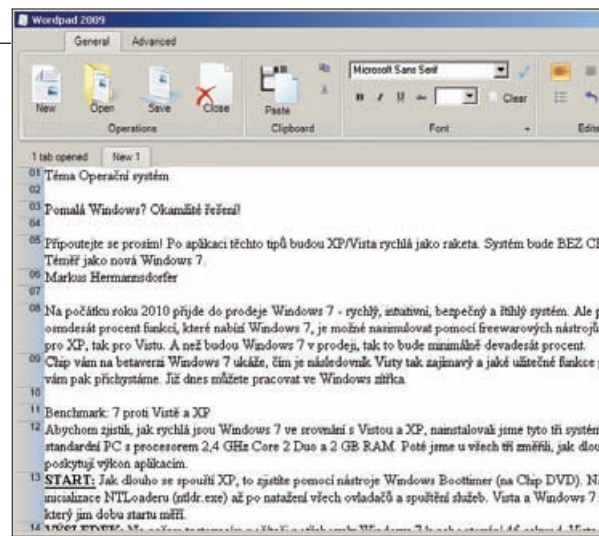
Wordpad 2009

General Advanced

New Open Save Close

Operations

Paste

Clipboard

Microsoft Sans Serif

Clear

Font

Edit

1 tab opened New 1

01 Téma Operační systém
02
03 Pomalá Windows? Okamžité řešení!
04
05 Připoutejte se prosím! Po aplikaci těchto tipů budou XP/Vista rychlá jako raketa. Systém bude BEZ C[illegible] Téměř jako nová Windows 7.
06 Markus Hermannsdorfer
07
08 Na počátku roku 2010 přijde do prodeje Windows 7 - rychlý, intuitivní, bezpečný a štíhlý systém. Ale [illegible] osmdesát procent funkcí, které nabízí Windows 7, je možné nasimulovat pomocí freewarových nástrojů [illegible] pro XP, tak pro Vistu. A než budou Windows 7 v prodeji, tak to bude minimálně devadesát procent.
09 Chip vám na betaverzi Windows 7 ukáže, čím je následovník Visty tak zajímavý a jaké užitečné funkce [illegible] vám pak přichystáme. Již dnes můžete pracovat ve Windows zítřka.
10
11 Benchmark: 7 proti Vistě a XP
12 Abychom zjistili, jak rychlá jsou Windows 7 ve srovnání s Vistou a XP, nainstalovali jsme tyto tři systém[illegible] standardní PC s procesorem 2,4 GHz Core 2 Duo a 2 GB RAM. Poté jsme u všech tří změřili, jak dlou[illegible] poskytují výkon aplikacím.
13 START: Jak dlouho se spouští XP, to zjistíte pomocí nástroje Windows Boottimer (na Chip DVD). N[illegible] inicializace NTLoaderu (ntldr.exe) až po natažení všech ovladačů a spuštění služeb. Vista a Windows 7 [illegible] který jim dobu startu měří.
14 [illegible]